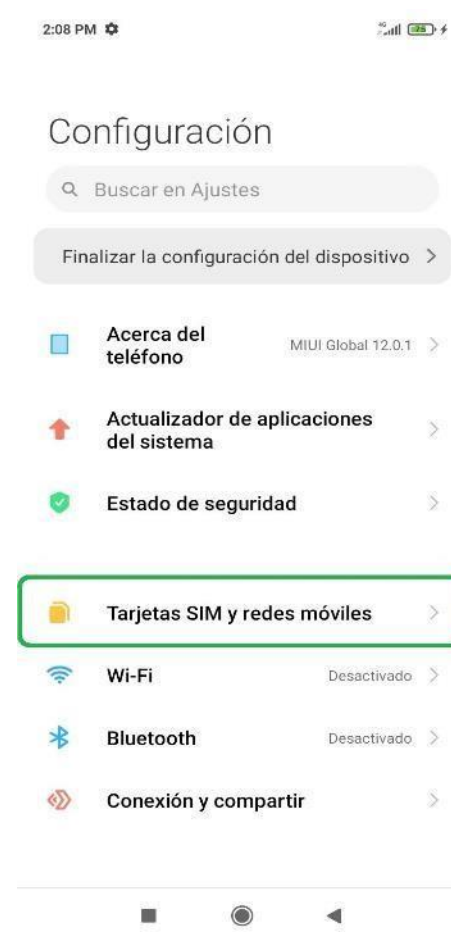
2:08 PM

Configuración

Buscar en Ajustes

Finalizar la configuración del dispositivo >

Acerca del teléfono MIUI Global 12.0.1 >

Actualizador de aplicaciones del sistema >

Estado de seguridad >

Tarjetas SIM y redes móviles >

Wi-Fi Desactivado >

Bluetooth Desactivado >

Conexión y compartir >